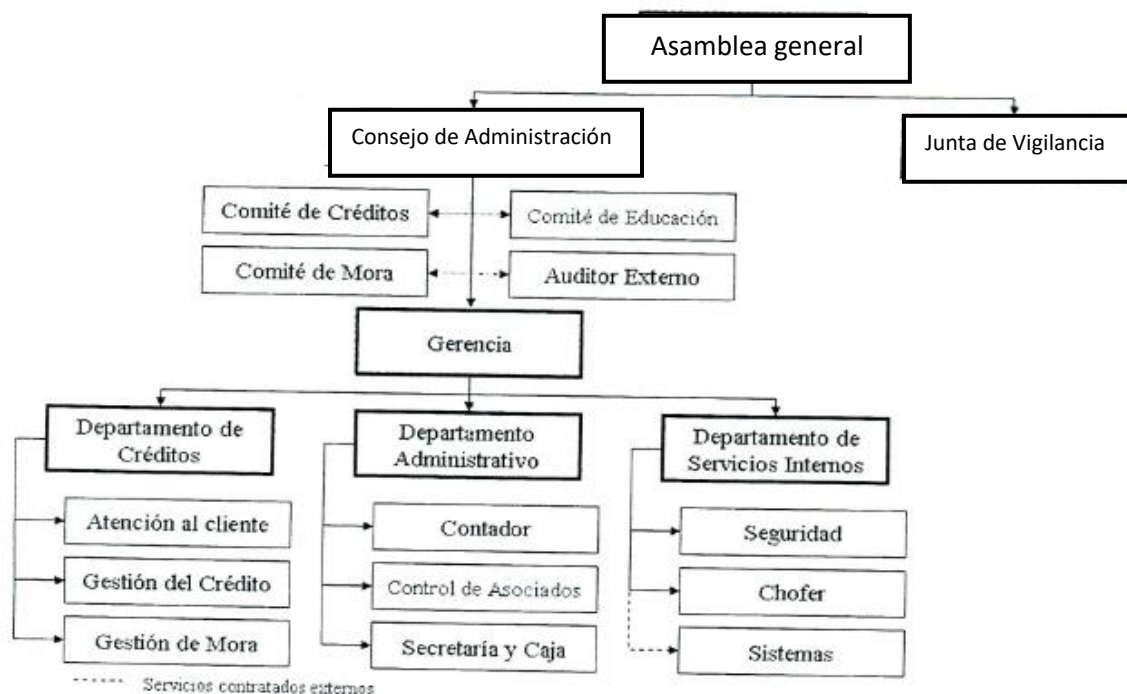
Asamblea general

Consejo de Administración

Junta de Vigilancia

Comité de Créditos

Comité de Educación

Comité de Mora

Auditor Externo

Gerencia

Departamento de Créditos

Departamento Administrativo

Departamento de Servicios Internos

Atención al cliente

Gestión del Crédito

Gestión de Mora

Contador

Control de Asociados

Secretaría y Caja

Seguridad

Chofer

Sistemas

------ Servicios contratados externos